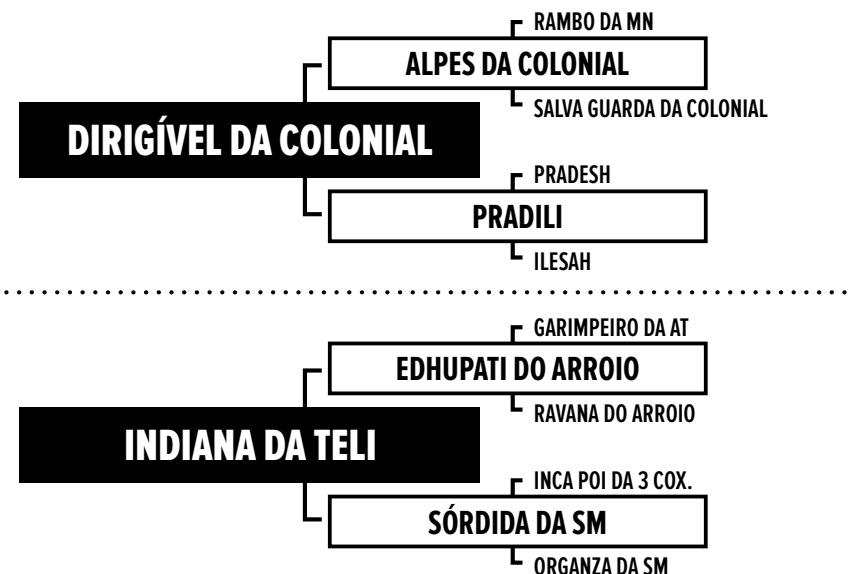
RAMBO DA MN
ALPES DA COLONIAL
SALVA GUARDA DA COLONIAL
DIRIGÍVEL DA COLONIAL
PRADESH
PRADILI
ILESAH

GARIMPEIRO DA AT
EDHUPATI DO ARROIO
RAVANA DO ARROIO
INDIANA DA TELI
INCA POI DA 3 COX.
SÓRDIDA DA SM
ORGANZA DA SM